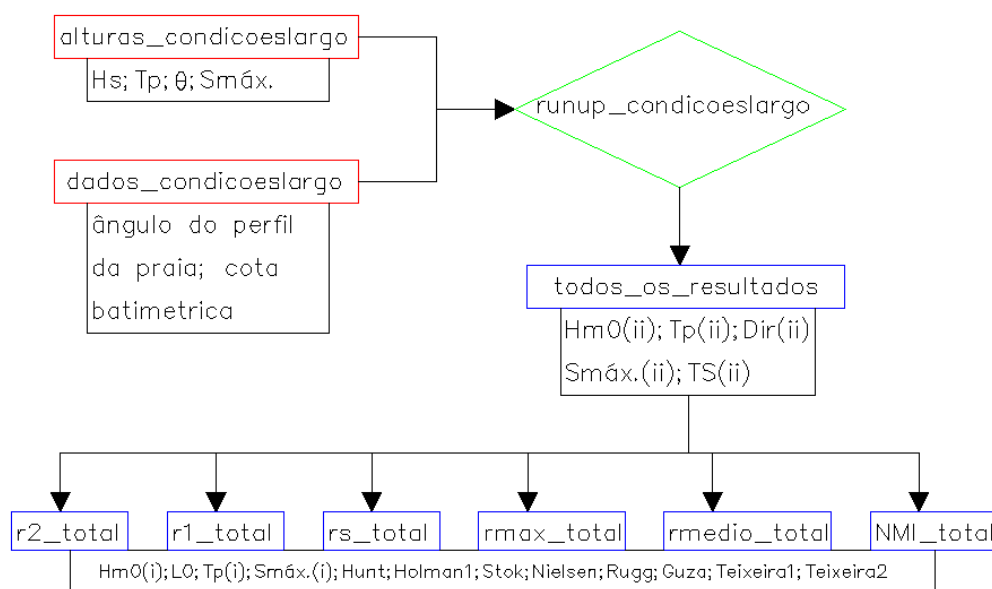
alturas_condicoeslargo
Hs; Tp; $\theta$; Smáx.

dados_condicoeslargo
ângulo do perfil da praia; cota batimetrica

runup_condicoeslargo

todos_os_resultados
Hm0(ii); Tp(ii); Dir(ii) Smáx.(ii); TS(ii)

r2_total
r1_total
rs_total
rmax_total
rmedio_total
NMI_total

Hm0(i); L0; Tp(i); Smáx.(i); Hunt; Holman1; Stok; Nielsen; Rugg; Guza; Teixeira1; Teixeira2